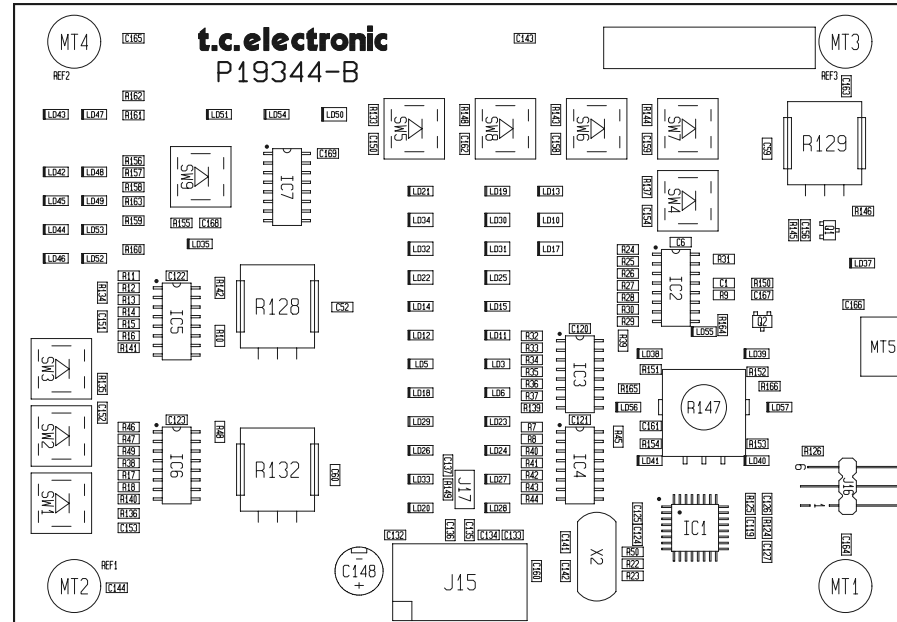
MT4
C165
t.c.electronic
P19344-B
C143
MT3
REF2
REF3
C163
R162
LD43 LD47 R161 LD51 LD54 LD50
R133 C150 SW5
R148 C162 SW8
R143 C158 SW6
R144 C159 SW7
R129
C65
R156
R157
R158
R163
LD42 LD48
LD45 LD49
LD44 LD53
LD46 LD52
SW9
IC7
C169
LD21 LD19 LD13
R137 C154 SW4
LD34 LD30 LD10
R146
R159 R155 C168
R160 LD35
LD32 LD31 LD17
R145 C156 Q1
C6
R24 R31
R25
R26
R27
R28
R30
R29
IC2
LD37
C1
R9
R150
C167
R11
R12
R13
R14
R15
R16
R141
R134
C151
C122
IC5
R142
R10
R128
C52
LD22 LD25
LD14 LD15
LD12 LD11
C120
R32
R33
R34
R35
R36
R37
R139
IC3
LD55
R164
Q2
C166
MT5
SW3
R135
LD5 LD3
R39
LD38 LD39
R151 R152
R165
R166
SW2
C152
C123
R46
R47
R49
R38
R17
R18
R140
R136
C153
IC6
R48
R132
C60
LD18 LD6
LD29 LD23
LD26 LD24
LD33 LD27
LD20 LD28
C137 R149
J17
R7
R8
R40
R41
R42
R43
R44
C121
IC4
R45
LD56
C161
R147
LD57
R154
LD41
R153
LD40
R126
J16
SW1
C136 C135 C134 C133
C132
C148
J15
C160
C141
C142
X2
C125 C124
R50
R22
R23
IC1
R125 C119
C126 R124 C127
C164
MT2
REF1
C144
MT1